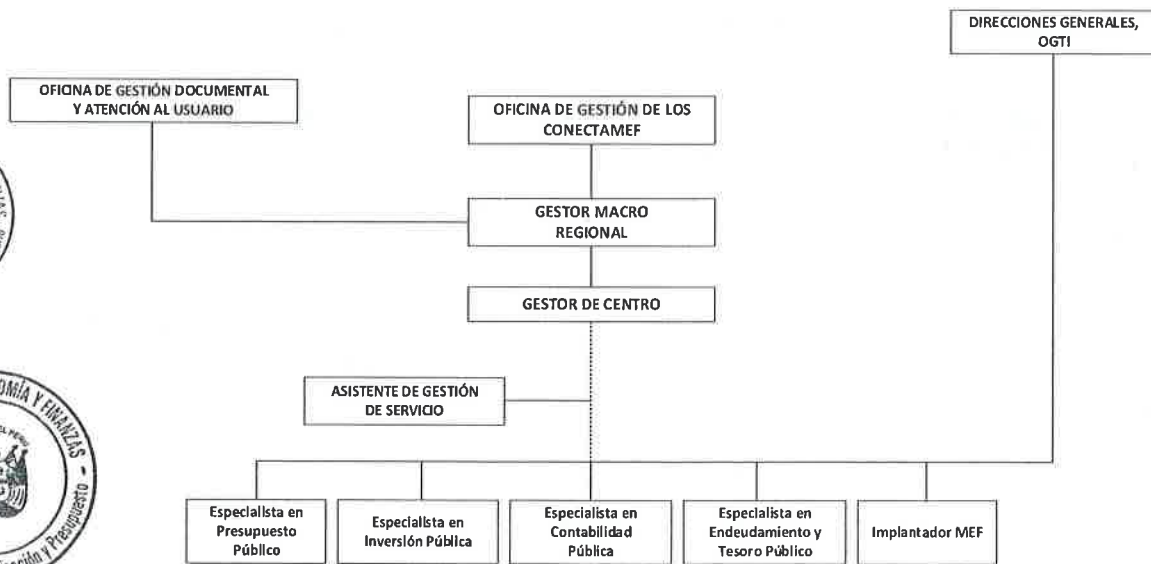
DIRECCIONES GENERALES, OGTI

OFICINA DE GESTIÓN DOCUMENTAL Y ATENCIÓN AL USUARIO

OFICINA DE GESTIÓN DE LOS CONECTAMEF

GESTOR MACRO REGIONAL

GESTOR DE CENTRO

ASISTENTE DE GESTIÓN DE SERVICIO

Especialista en Presupuesto Público

Especialista en Inversión Pública

Especialista en Contabilidad Pública

Especialista en Endeudamiento y Tesoro Público

Implantador MEF

OMÍA Y FINANZAS

ción y Presupuesto